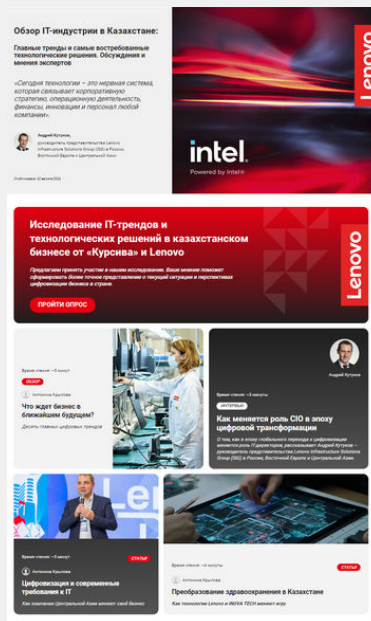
Обзор IT-индустрии в Казахстане:

Главные тренды и самые востребованные технологические решения. Обсуждения и мнения экспертов

«Сегодня технологии – это нервная система, которая связывает корпоративную стратегию, операционную деятельность, финансы, инновации и персонал любой компании».

Андрей Кутузов,
руководитель представительства Lenovo Infrastructure Solutions Group (ISG) в России, Восточной Европе и Центральной Азии

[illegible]

Lenovo

intel.
Powered by Intel®

Исследование IT-трендов и технологических решений в казахстанском бизнесе от «Курсива» и Lenovo

Предлагаем принять участие в нашем исследовании. Ваше мнение поможет сформировать более точное представление о текущей ситуации и перспективах цифровизации бизнеса в стране.

ПРОЙТИ ОПРОС

Lenovo

Время чтения: ~5 минут
ОБЗОР
Антонина Крылова
Что ждет бизнес в ближайшем будущем?
Десять главных цифровых трендов

Андрей Кутузов
Время чтения: ~5 минут
ИНТЕРВЬЮ
Как меняется роль CIO в эпоху цифровой трансформации
О том, как в эпоху глобального перехода к цифровизации меняется роль IT-директоров, рассказывает Андрей Кутузов – руководитель представительства Lenovo Infrastructure Solutions Group (ISG) в России, Восточной Европе и Центральной Азии.

Время чтения: ~5 минут
СТАТЬЯ
Антонина Крылова
Цифровизация и современные требования к IT
Как компании Центральной Азии меняют свой бизнес

Время чтения: ~4 минуты
СТАТЬЯ
Антонина Крылова
Преобразование здравоохранения в Казахстане
Как технологии Lenovo и INOVA TECH меняют игру